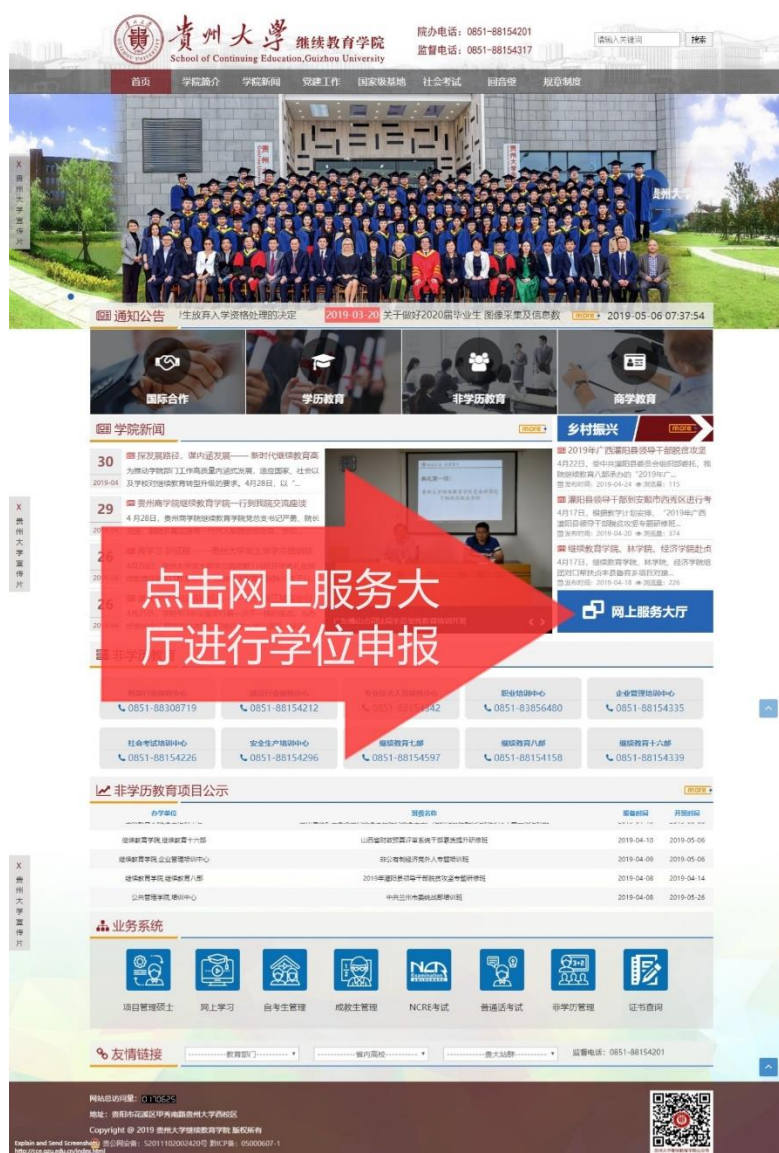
贵州大学 继续教育学院
School of Continuing Education,Guizhou University
院办电话：0851-88154201
监督电话：0851-88154317
请输入关键词
搜索

首页 学院简介 学院新闻 党建工作 国家级基地 社会考试 回音壁 规章制度

X 贵州大学宣传片

通知公告 生放弃入学资格处理的决定 2019-03-20 关于做好2020届毕业生 图像采集及信息数 more 2019-05-06 07:37:54

国际合作 学历教育 非学历教育 商学教育

学院新闻 more
30 2019-04 探发展路径，谋内涵发展—— 新时代继续教育高 为推动学院部门工作高质量内涵式发展，适应国家、社会以及学校对继续教育转型升级的要求。4月28日，以"...
29 贵州商学院继续教育学院一行到我院交流座谈 4月28日，贵州商学院继续教育学院党总支书记严勇、院长
26 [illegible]
26 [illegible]

乡村振兴 more
2019年广西灌阳县领导干部脱贫攻坚 4月22日，受中共灌阳县委员会组织部委托，我院继续教育八部承办的"2019年广... 发布时间：2019-04-24 浏览量：115
灌阳县领导干部到安顺市西秀区进行考 4月17日，根据教学计划安排，"2019年广西灌阳县领导干部脱贫攻坚专题研修班... 发布时间：2019-04-20 浏览量：374
继续教育学院、林学院、经济学院赴贞 4月17日，继续教育学院、林学院、经济学院组团到贞丰县北盘江镇开展脱贫攻坚... 发布时间：2019-04-18 浏览量：226

点击网上服务大厅进行学位申报

网上服务大厅

非学历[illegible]
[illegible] 0851-88308719 | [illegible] 0851-88154212 | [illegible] 0851-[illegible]42 | 职业培训中心 0851-83856480 | 企业管理培训中心 0851-88154335
社会考试培训中心 0851-88154226 | 安全生产培训中心 0851-88154296 | 继续教育七部 0851-88154597 | 继续教育八部 0851-88154158 | 继续教育十六部 0851-88154339

非学历教育项目公示 more
| 办学单位 | 项目名称 | 报备时间 | 开班时间 |
|---|---|---|---|
| 继续教育学院继续教育十六部 | 山西省财政预算评审系统干部素质提升研修班 | 2019-04-10 | 2019-05-06 |
| 继续教育学院企业管理培训中心 | 茅台有制经济局外人专题培训班 | 2019-04-09 | 2019-05-06 |
| 继续教育学院继续教育八部 | 2019年灌阳县领导干部脱贫攻坚专题研修班 | 2019-04-08 | 2019-04-14 |
| 公共管理学院培训中心 | 中共兰州市委统战部培训班 | 2019-04-08 | 2019-05-28 |

业务系统
项目管理硕士 网上学习 自考生管理 成教生管理 NCRE考试 普通话考试 非学历管理 证书查询

友情链接 ------教育部门------ ------省内高校------ ------贵大站群------ 监督电话：0851-88154201

网站总访问量：0110625
地址：贵阳市花溪区甲秀南路贵州大学西校区
Copyright @ 2019 贵州大学继续教育学院 版权所有
黔公网安备：52011102002420号 黔ICP备：05000607-1
Explain and Send Screenshots
http://cce.gzu.edu.cn/index.html